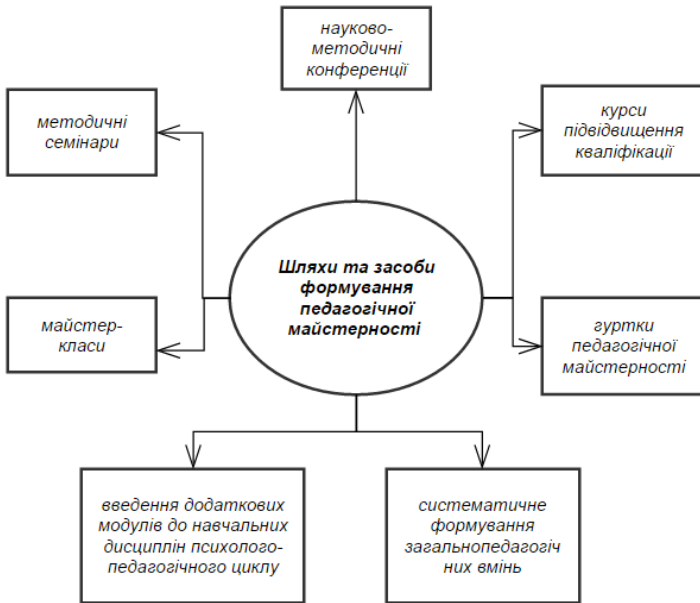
науково-методичні конференції

методичні семінари

курси підвідвищення кваліфікації

Шляхи та засоби формування педагогічної майстерності

майстер-класи

гуртки педагогічної майстерності

введення додаткових модулів до навчальних дисциплін психолого-педагогічного циклу

систематичне формування загальнопедагогіч них вмінь